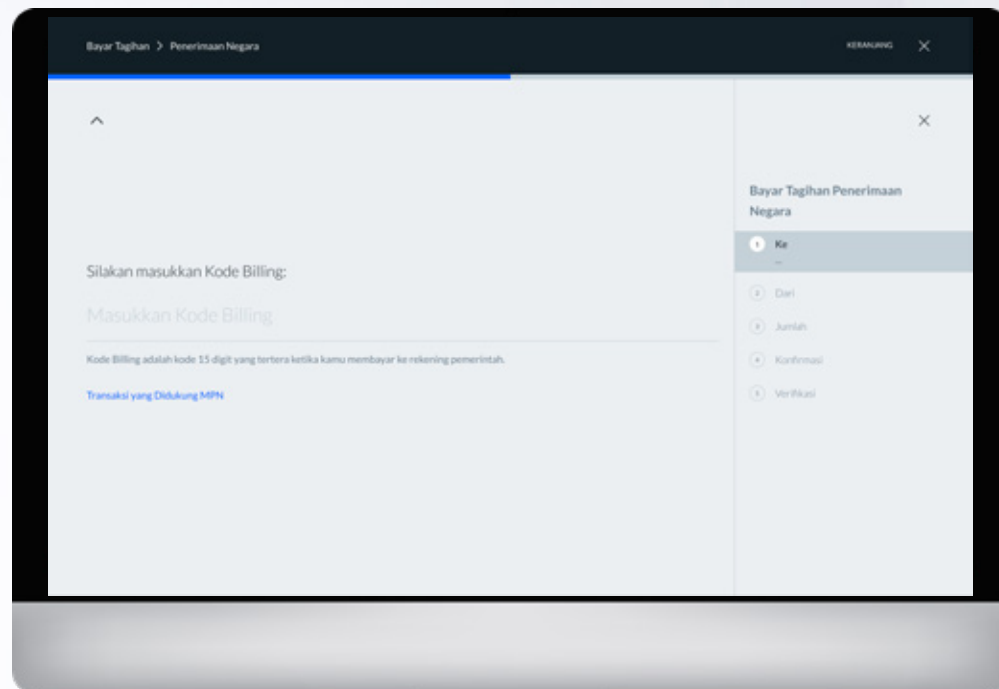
Bayar Tagihan > Penerimaan Negara

KERANJANG

Silakan masukkan Kode Billing:

Masukkan Kode Billing

Kode Billing adalah kode 15 digit yang tertera ketika kamu membayar ke rekening pemerintah.

Transaksi yang Didukung MPN

Bayar Tagihan Penerimaan Negara

1 Ke
-

2 Dari

3 Jumlah

4 Konfirmasi

5 Verifikasi